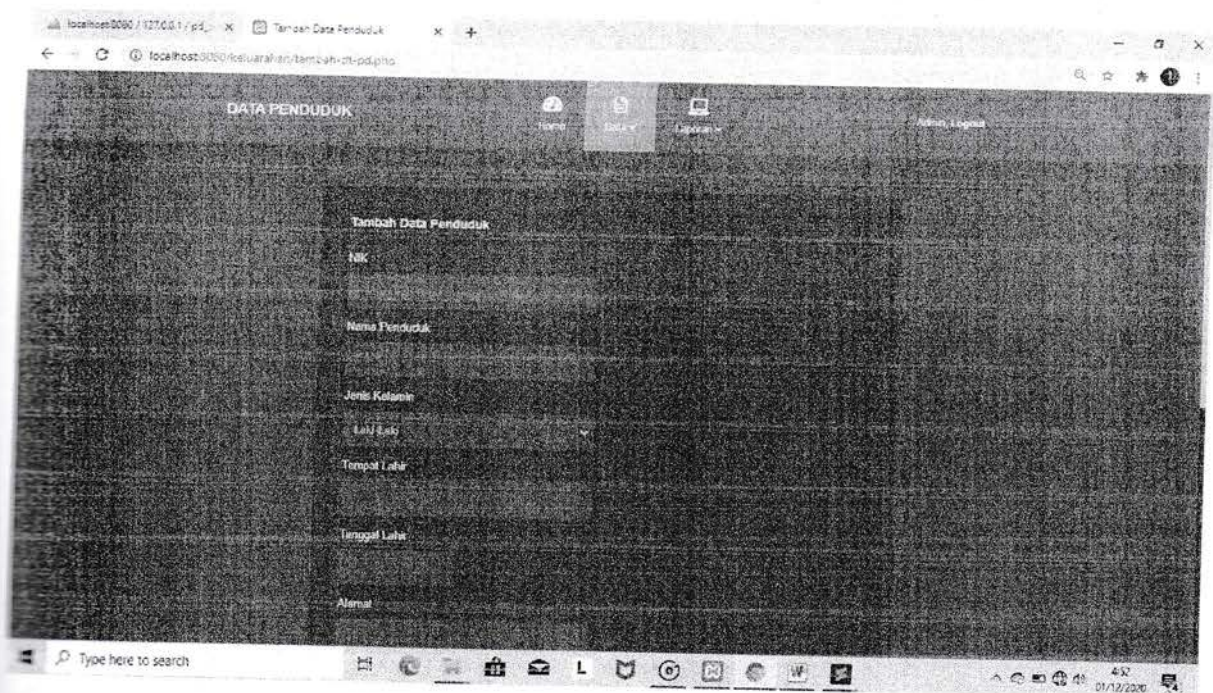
localhost:8080 / 127.0.0.1 / pd_ ×
Tambah Data Penduduk
localhost:8080/keluarahan/tambah-dt-pd.php

DATA PENDUDUK
Home
Data
Laporan
Admin, Logout

Tambah Data Penduduk
NIK
Nama Penduduk
Jenis Kelamin
Laki-Laki
Tempat Lahir
Tanggal Lahir
Alamat

Type here to search
4:52
01/12/2020